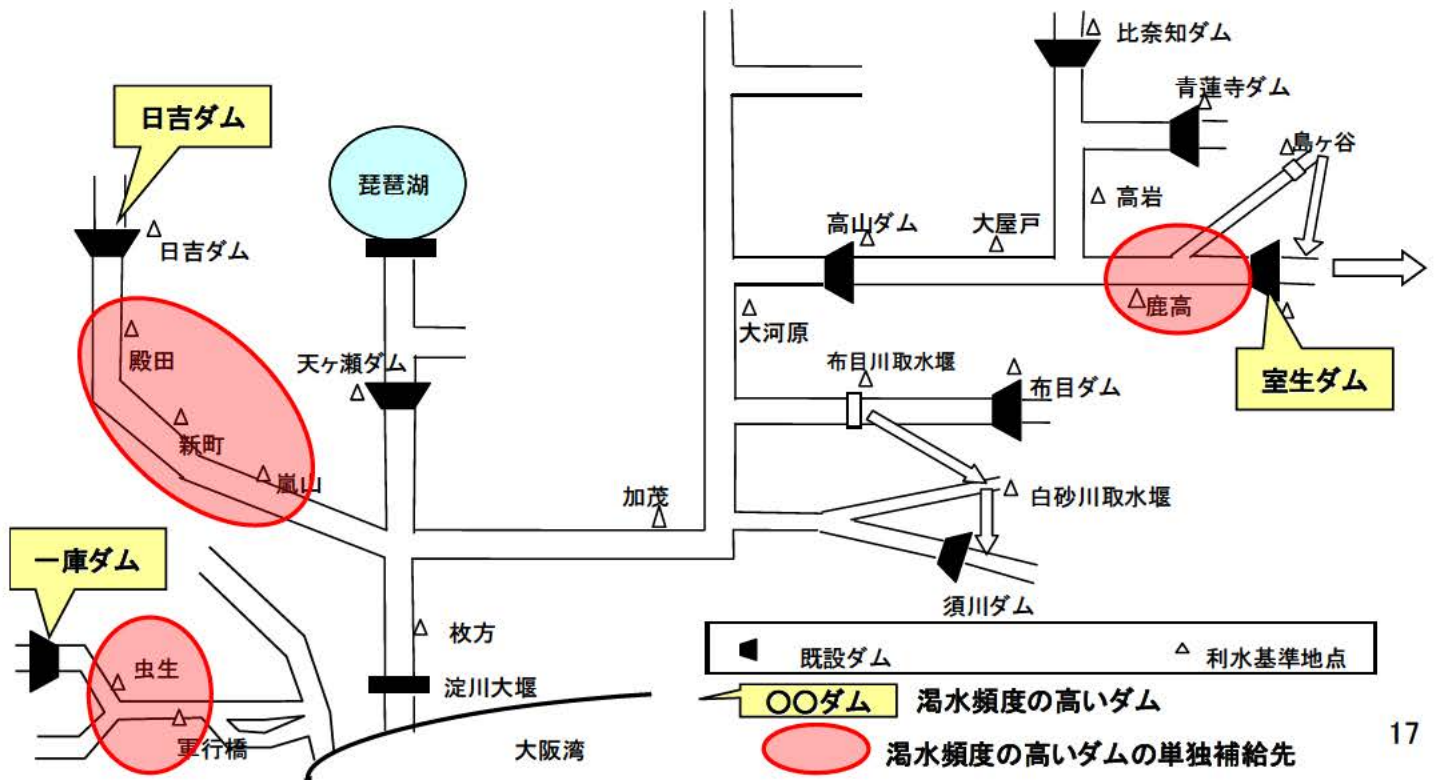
日吉ダム

日吉ダム

殿田

新町

嵐山

琵琶湖

天ヶ瀬ダム

比奈知ダム

青蓮寺ダム

鳥ヶ谷

高岩

高山ダム

大屋戸

鹿高

室生ダム

大河原

布目川取水堰

布目ダム

加茂

白砂川取水堰

須川ダム

一庫ダム

虫生

軍行橋

枚方

淀川大堰

大阪湾

既設ダム

利水基準地点

〇〇ダム 渇水頻度の高いダム

渇水頻度の高いダムの単独補給先

17